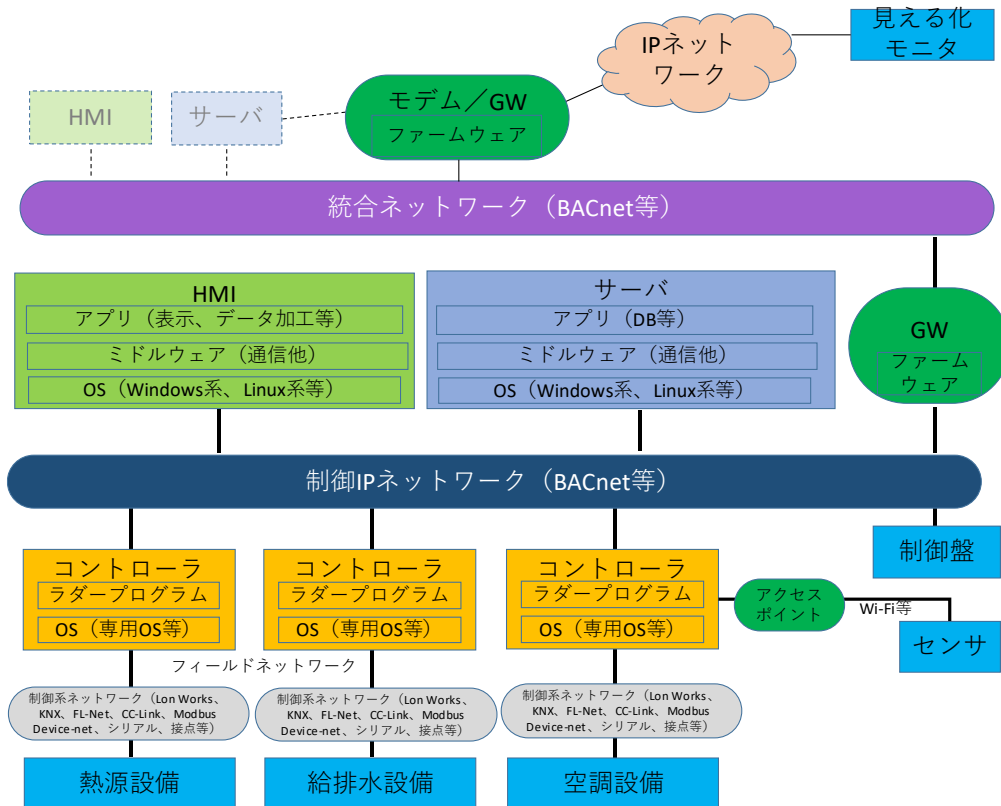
見える化
モニタ

IPネット
ワーク

HMI

サーバ

モデム／GW
ファームウェア

統合ネットワーク（BACnet等）

HMI
アプリ（表示、データ加工等）
ミドルウェア（通信他）
OS（Windows系、Linux系等）

サーバ
アプリ（DB等）
ミドルウェア（通信他）
OS（Windows系、Linux系等）

GW
ファーム
ウェア

制御IPネットワーク（BACnet等）

制御盤

コントローラ
ラダープログラム
OS（専用OS等）

コントローラ
ラダープログラム
OS（専用OS等）

コントローラ
ラダープログラム
OS（専用OS等）

アクセス
ポイント

Wi-Fi等

センサ

フィールドネットワーク

制御系ネットワーク（Lon Works、KNX、FL-Net、CC-Link、Modbus Device-net、シリアル、接点等）

制御系ネットワーク（Lon Works、KNX、FL-Net、CC-Link、Modbus Device-net、シリアル、接点等）

制御系ネットワーク（Lon Works、KNX、FL-Net、CC-Link、Modbus Device-net、シリアル、接点等）

熱源設備

給排水設備

空調設備